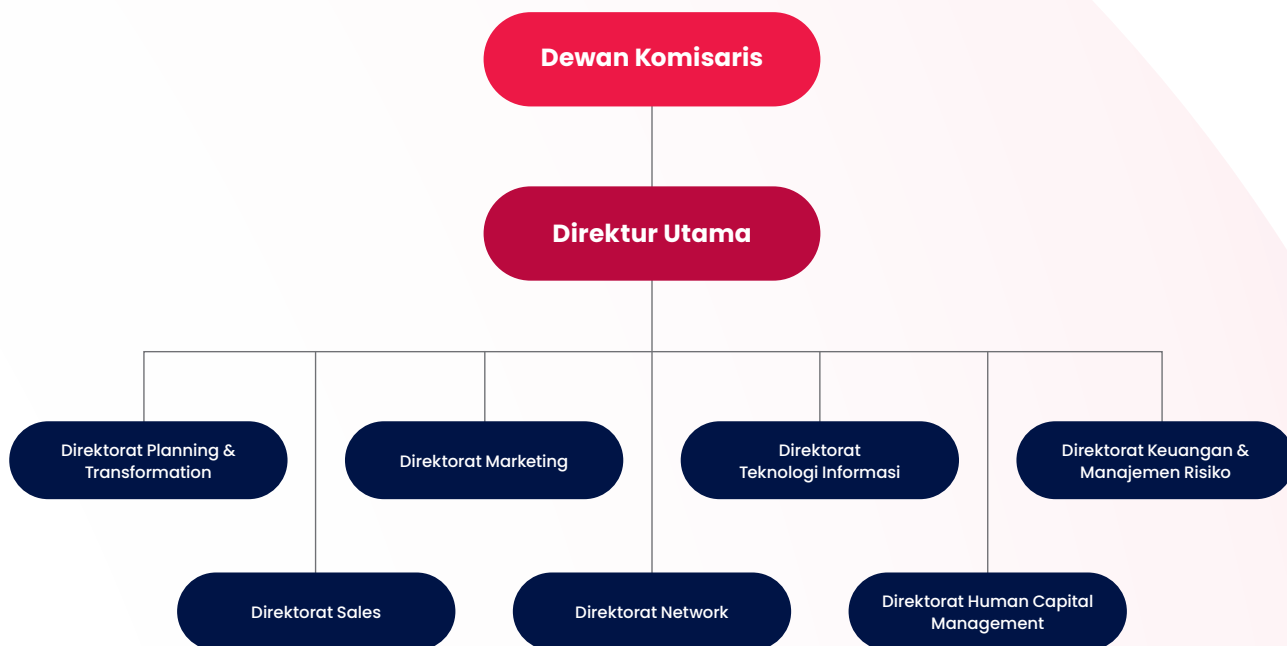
Dewan Komisaris

Direktur Utama

Direktorat Planning & Transformation

Direktorat Marketing

Direktorat Teknologi Informasi

Direktorat Keuangan & Manajemen Risiko

Direktorat Sales

Direktorat Network

Direktorat Human Capital Management